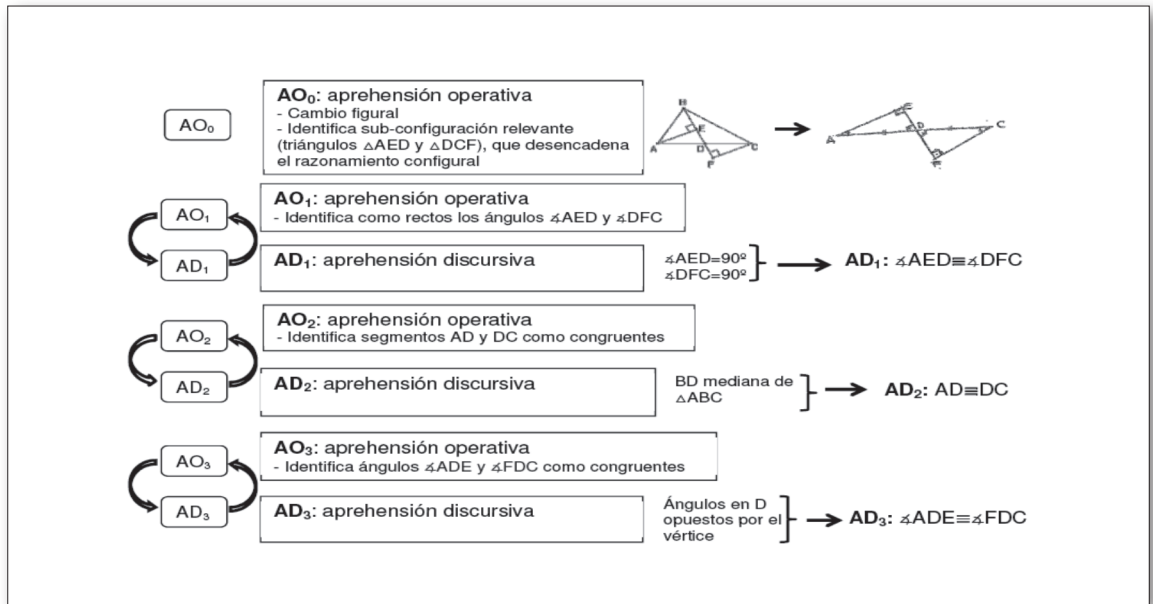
$AO_0$

**$AO_0$: aprehensión operativa**
- Cambio figural
- Identifica sub-configuración relevante (triángulos $\triangle AED$ y $\triangle DCF$), que desencadena el razonamiento configural

B E A D C F

E A D C B F

$AO_1$

$AD_1$

**$AO_1$: aprehensión operativa**
- Identifica como rectos los ángulos $\measuredangle AED$ y $\measuredangle DFC$

**$AD_1$: aprehensión discursiva**

$\measuredangle AED=90º$
$\measuredangle DFC=90º$

**$AD_1$:** $\measuredangle AED \equiv \measuredangle DFC$

$AO_2$

$AD_2$

**$AO_2$: aprehensión operativa**
- Identifica segmentos AD y DC como congruentes

**$AD_2$: aprehensión discursiva**

BD mediana de $\triangle ABC$

**$AD_2$:** $AD \equiv DC$

$AO_3$

$AD_3$

**$AO_3$: aprehensión operativa**
- Identifica ángulos $\measuredangle ADE$ y $\measuredangle FDC$ como congruentes

**$AD_3$: aprehensión discursiva**

Ángulos en D opuestos por el vértice

**$AD_3$:** $\measuredangle ADE \equiv \measuredangle FDC$